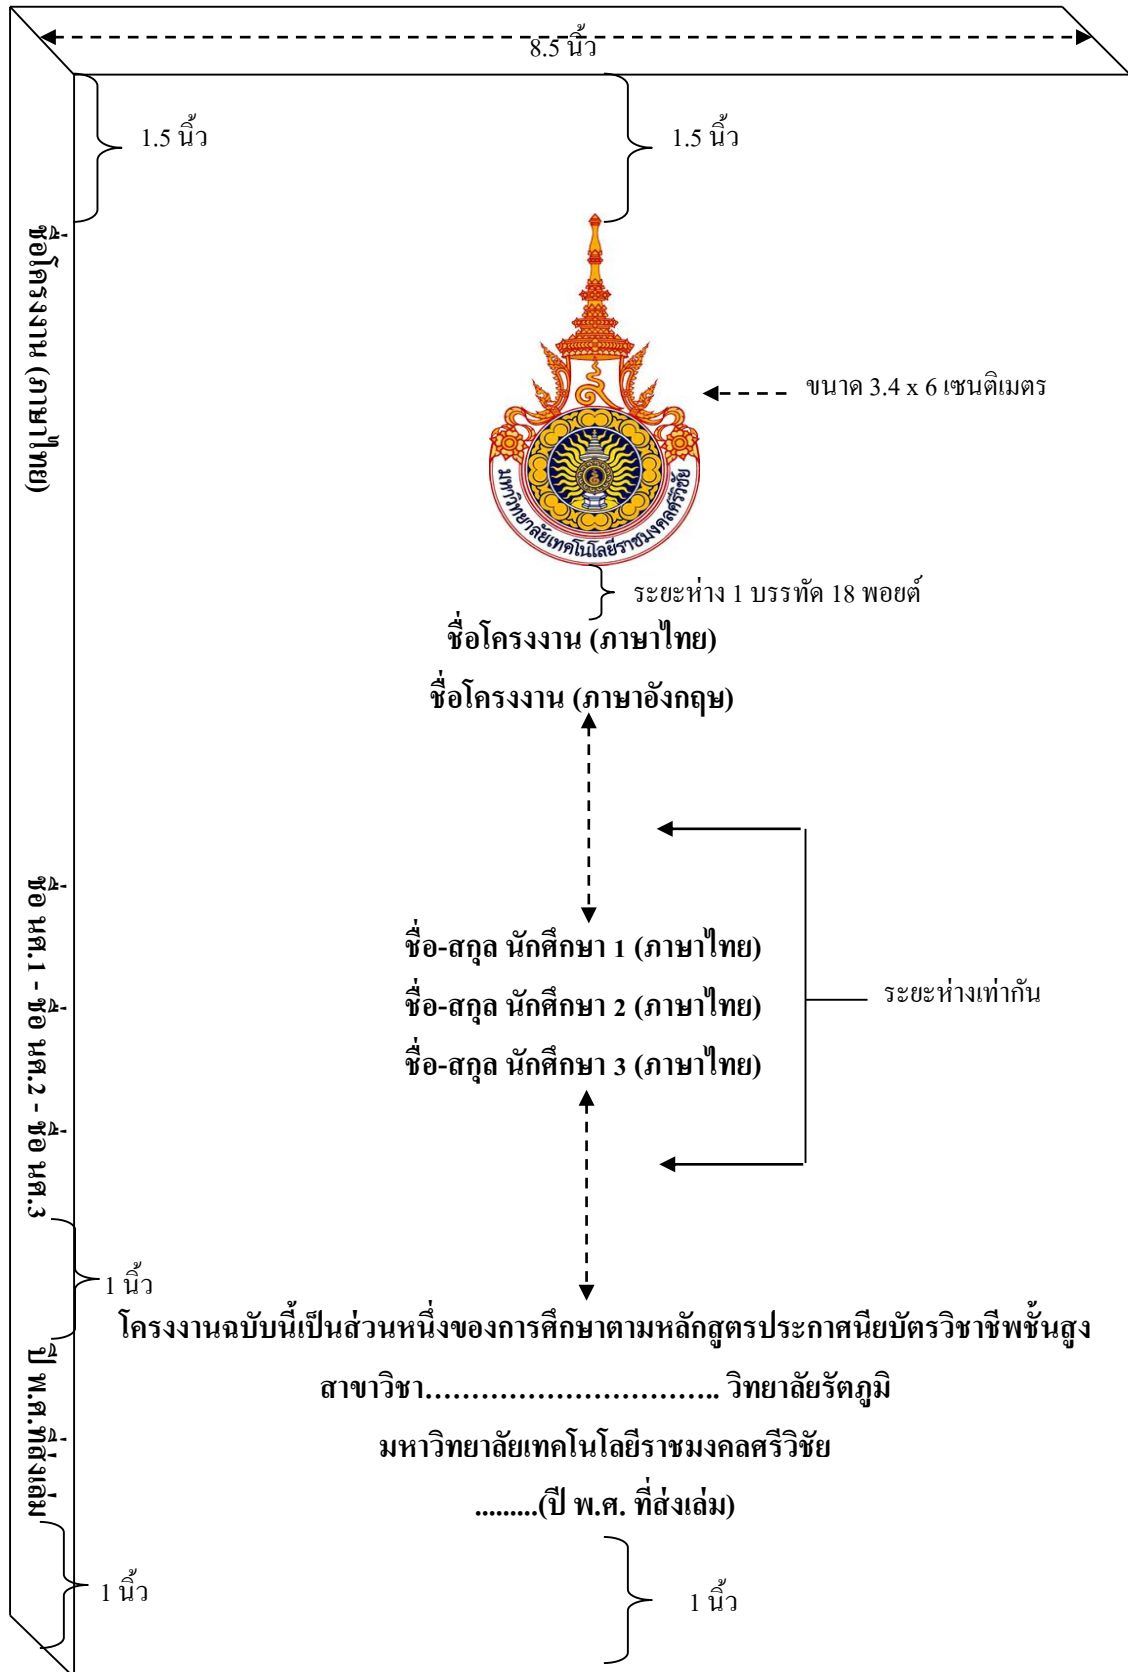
8.5 นิ้ว

1.5 นิ้ว

1.5 นิ้ว

ชื่อโครงงาน (ภาษาไทย)

ขนาด 3.4 x 6 เซนติเมตร

มหาวิทยาลัยเทคโนโลยีราชมงคลศรีวิชัย

ระยะห่าง 1 บรรทัด 18 พอยต์

ชื่อโครงงาน (ภาษาไทย)

ชื่อโครงงาน (ภาษาอังกฤษ)

ชื่อ-สกุล นักศึกษา 1 (ภาษาไทย)

ชื่อ-สกุล นักศึกษา 2 (ภาษาไทย)

ชื่อ-สกุล นักศึกษา 3 (ภาษาไทย)

ระยะห่างเท่ากัน

ชื่อ นศ.1 - ชื่อ นศ.2 - ชื่อ นศ.3

1 นิ้ว

โครงงานฉบับนี้เป็นส่วนหนึ่งของการศึกษาตามหลักสูตรประกาศนียบัตรวิชาชีพชั้นสูง

สาขาวิชา.............................. วิทยาลัยรัตภูมิ

มหาวิทยาลัยเทคโนโลยีราชมงคลศรีวิชัย

.........(ปี พ.ศ. ที่ส่งเล่ม)

ปี พ.ศ.ที่ส่งเล่ม

1 นิ้ว

1 นิ้ว